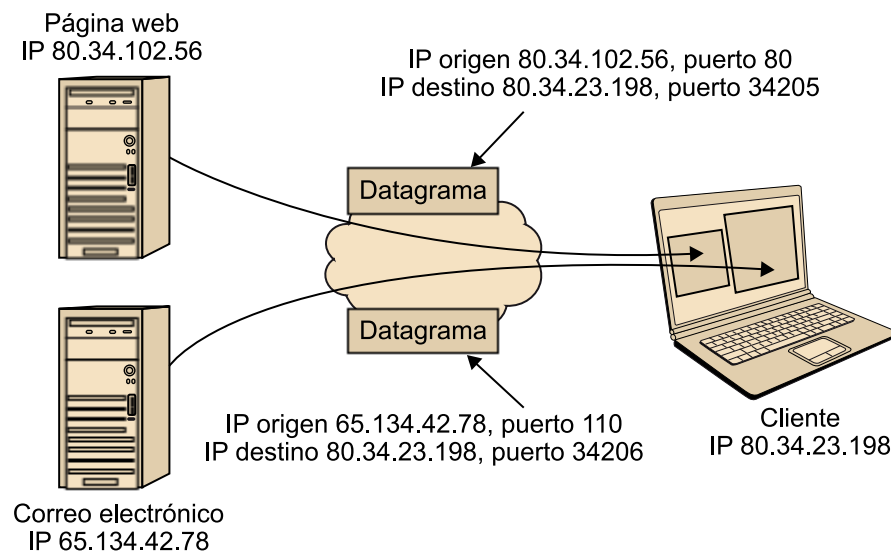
Página web
IP 80.34.102.56

IP origen 80.34.102.56, puerto 80
IP destino 80.34.23.198, puerto 34205

Datagrama

Datagrama

IP origen 65.134.42.78, puerto 110
IP destino 80.34.23.198, puerto 34206

Cliente
IP 80.34.23.198

Correo electrónico
IP 65.134.42.78